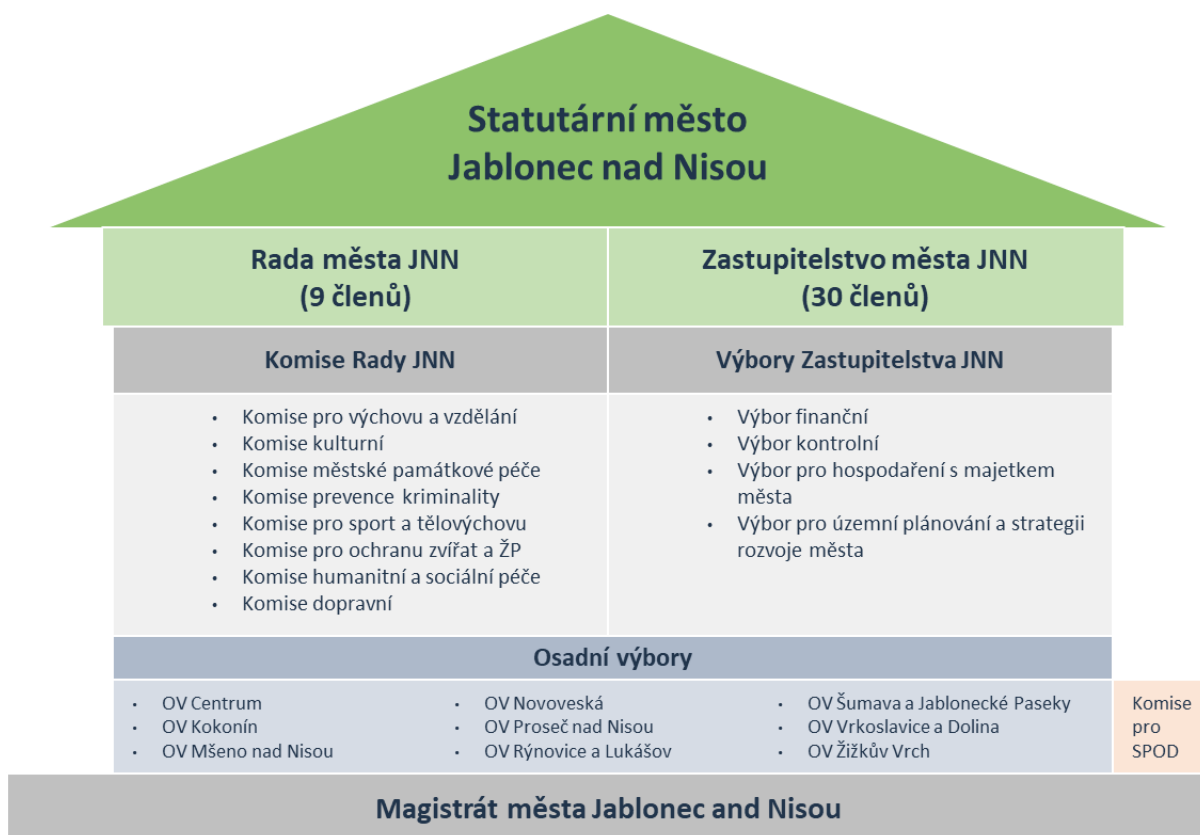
Statutární město Jablonec nad Nisou

Rada města JNN (9 členů)

Zastupitelstvo města JNN (30 členů)

Komise Rady JNN

- Komise pro výchovu a vzdělání
- Komise kulturní
- Komise městské památkové péče
- Komise prevence kriminality
- Komise pro sport a tělovýchovu
- Komise pro ochranu zvířat a ŽP
- Komise humanitní a sociální péče
- Komise dopravní

Výbory Zastupitelstva JNN

- Výbor finanční
- Výbor kontrolní
- Výbor pro hospodaření s majetkem města
- Výbor pro územní plánování a strategii rozvoje města

Osadní výbory

- OV Centrum
- OV Kokonín
- OV Mšeno nad Nisou

- OV Novoveská
- OV Proseč nad Nisou
- OV Rýnovice a Lukášov

- OV Šumava a Jablonecké Paseky
- OV Vrkoslavice a Dolina
- OV Žižkův Vrch

Komise pro SPOD

Magistrát města Jablonec and Nisou